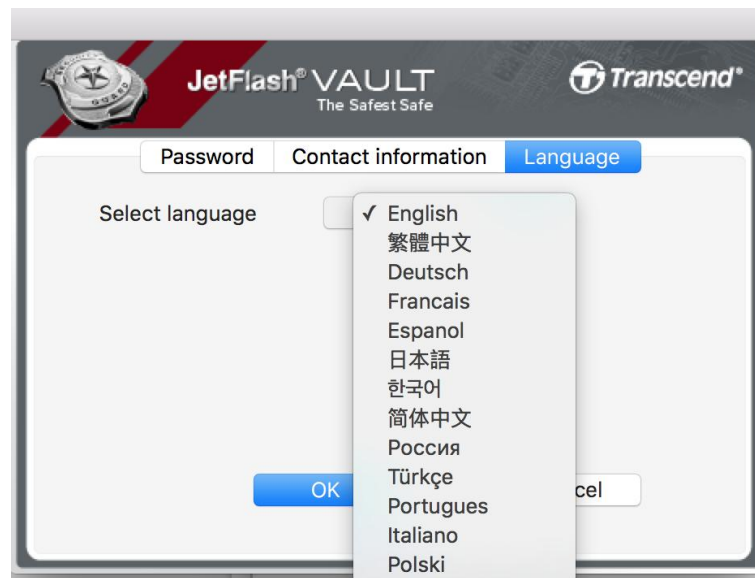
JetFlash® VAULT
The Safest Safe

Transcend®

Password | Contact information | Language

Select language

✓ English
繁體中文
Deutsch
Francais
Espanol
日本語
한국어
简体中文
Россия
Türkçe
Portugues
Italiano
Polski

OK

cel